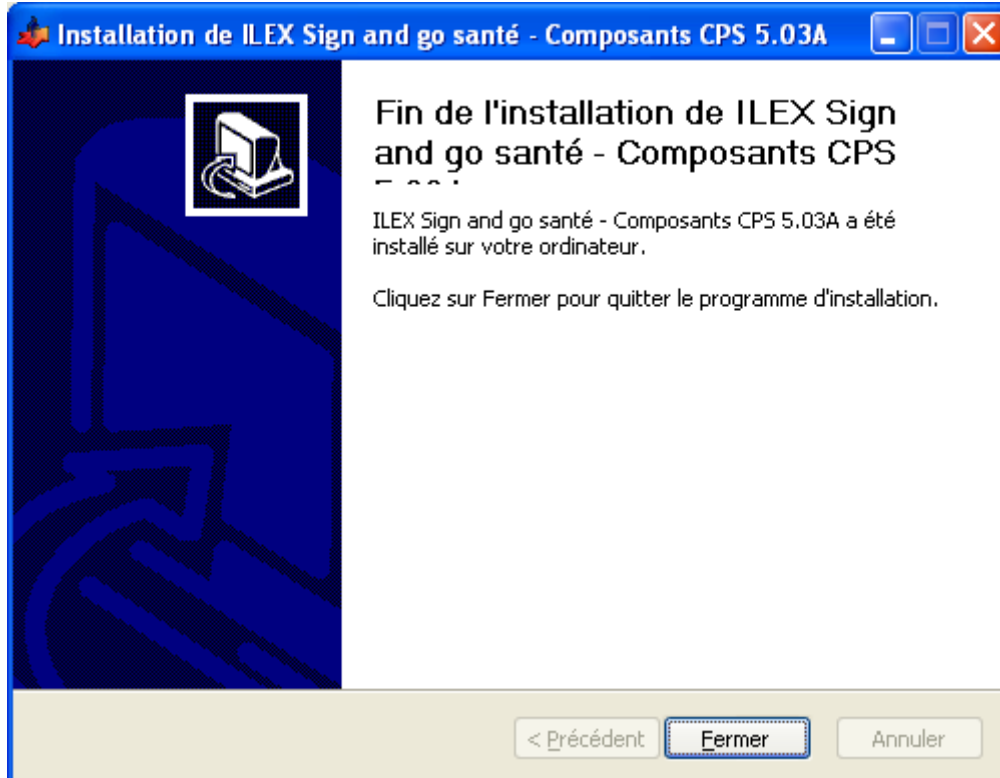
Installation de ILEX Sign and go santé - Composants CPS 5.03A

Fin de l'installation de ILEX Sign and go santé - Composants CPS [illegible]

ILEX Sign and go santé - Composants CPS 5.03A a été installé sur votre ordinateur.

Cliquez sur Fermer pour quitter le programme d'installation.

< Précédent
Fermer
Annuler